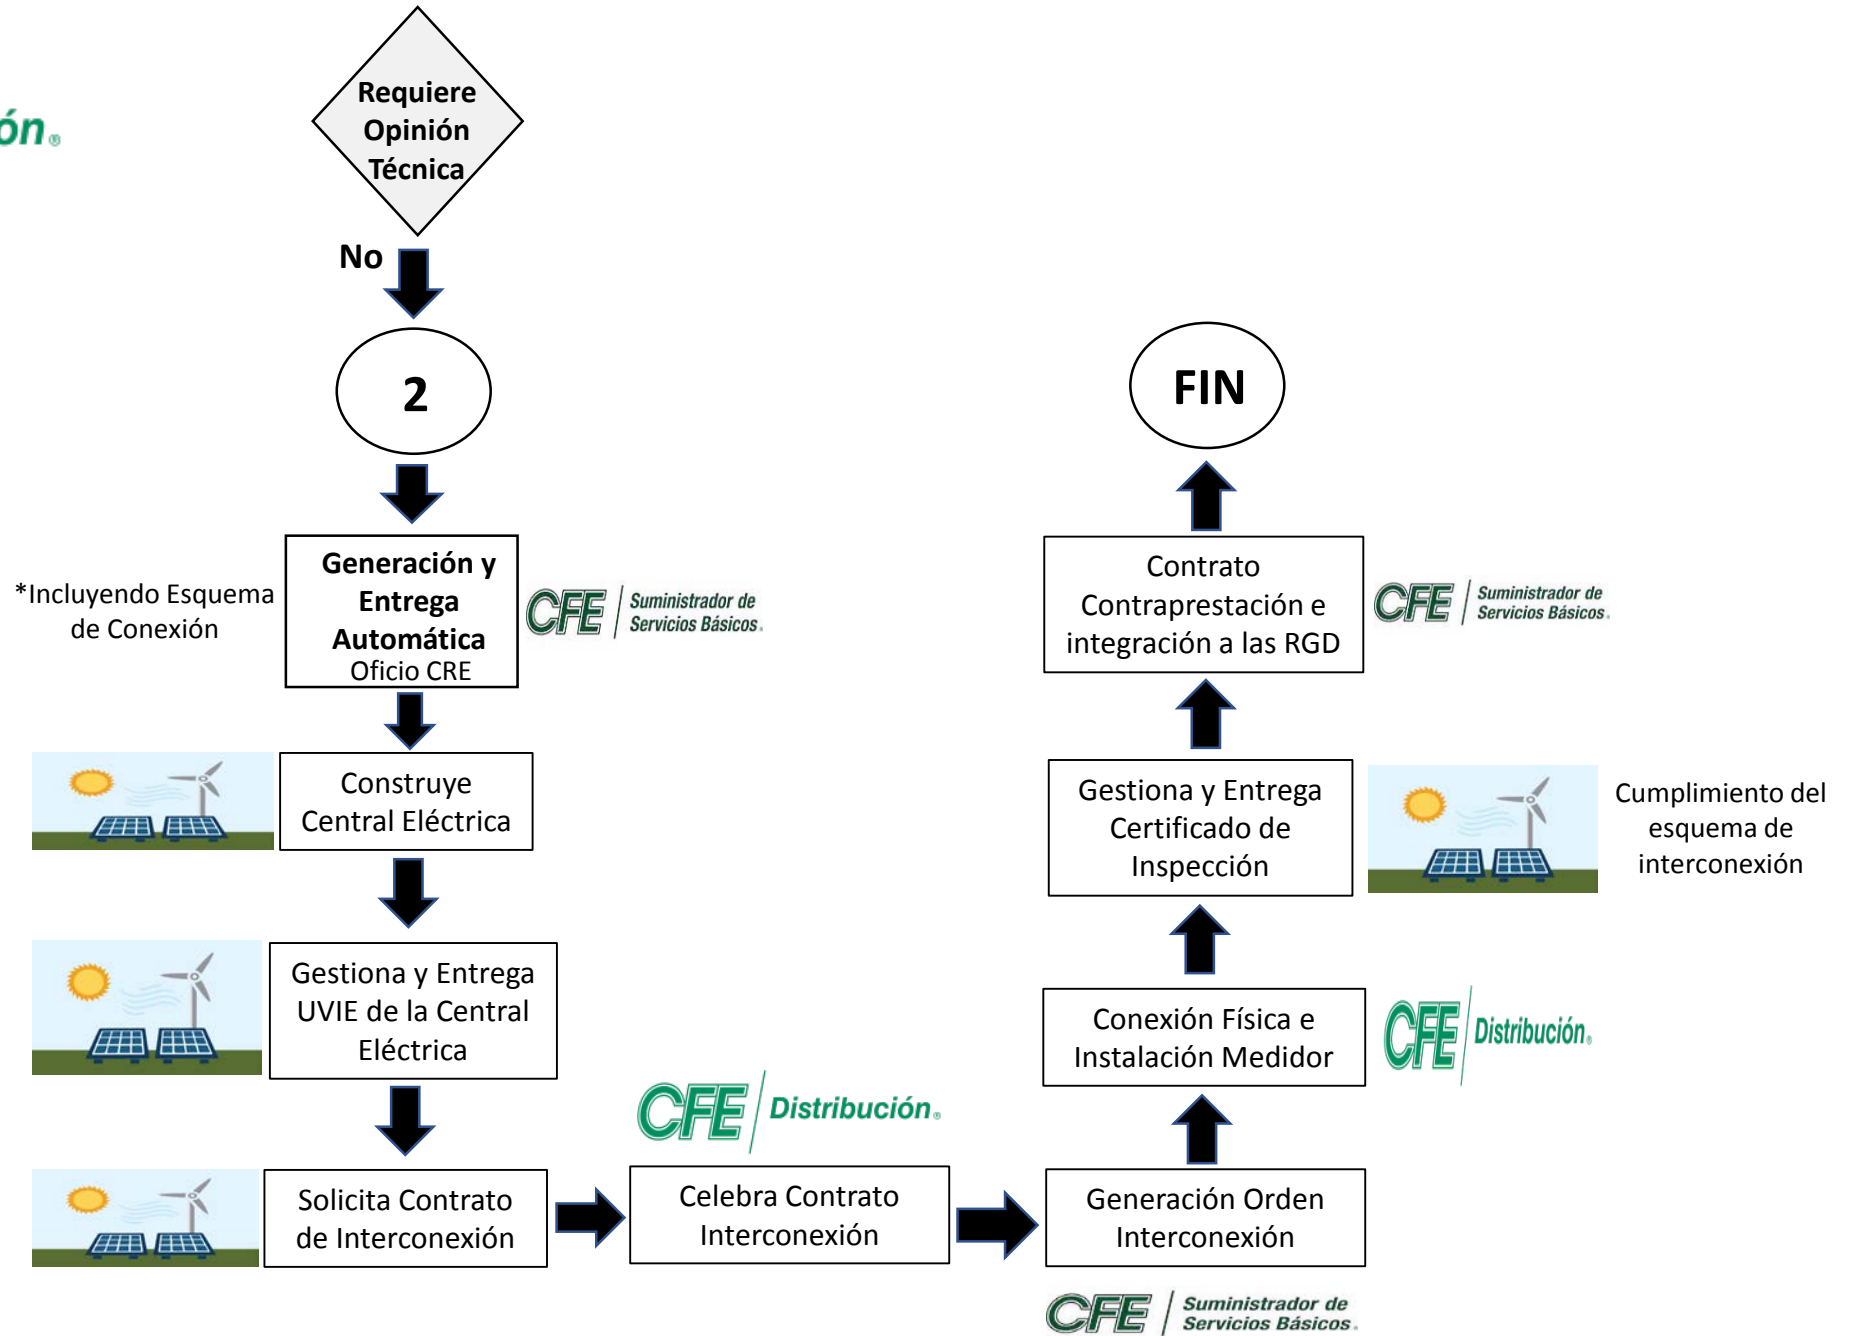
ón.

Requiere Opinión Técnica

No

2

*Incluyendo Esquema de Conexión

Generación y Entrega Automática
Oficio CRE

CFE Suministrador de Servicios Básicos.

Construye Central Eléctrica

Gestiona y Entrega UVIE de la Central Eléctrica

Solicita Contrato de Interconexión

CFE Distribución.

Celebra Contrato Interconexión

Generación Orden Interconexión

CFE Suministrador de Servicios Básicos.

Conexión Física e Instalación Medidor

CFE Distribución.

Gestiona y Entrega Certificado de Inspección

Cumplimiento del esquema de interconexión

Contrato Contraprestación e integración a las RGD

CFE Suministrador de Servicios Básicos.

FIN